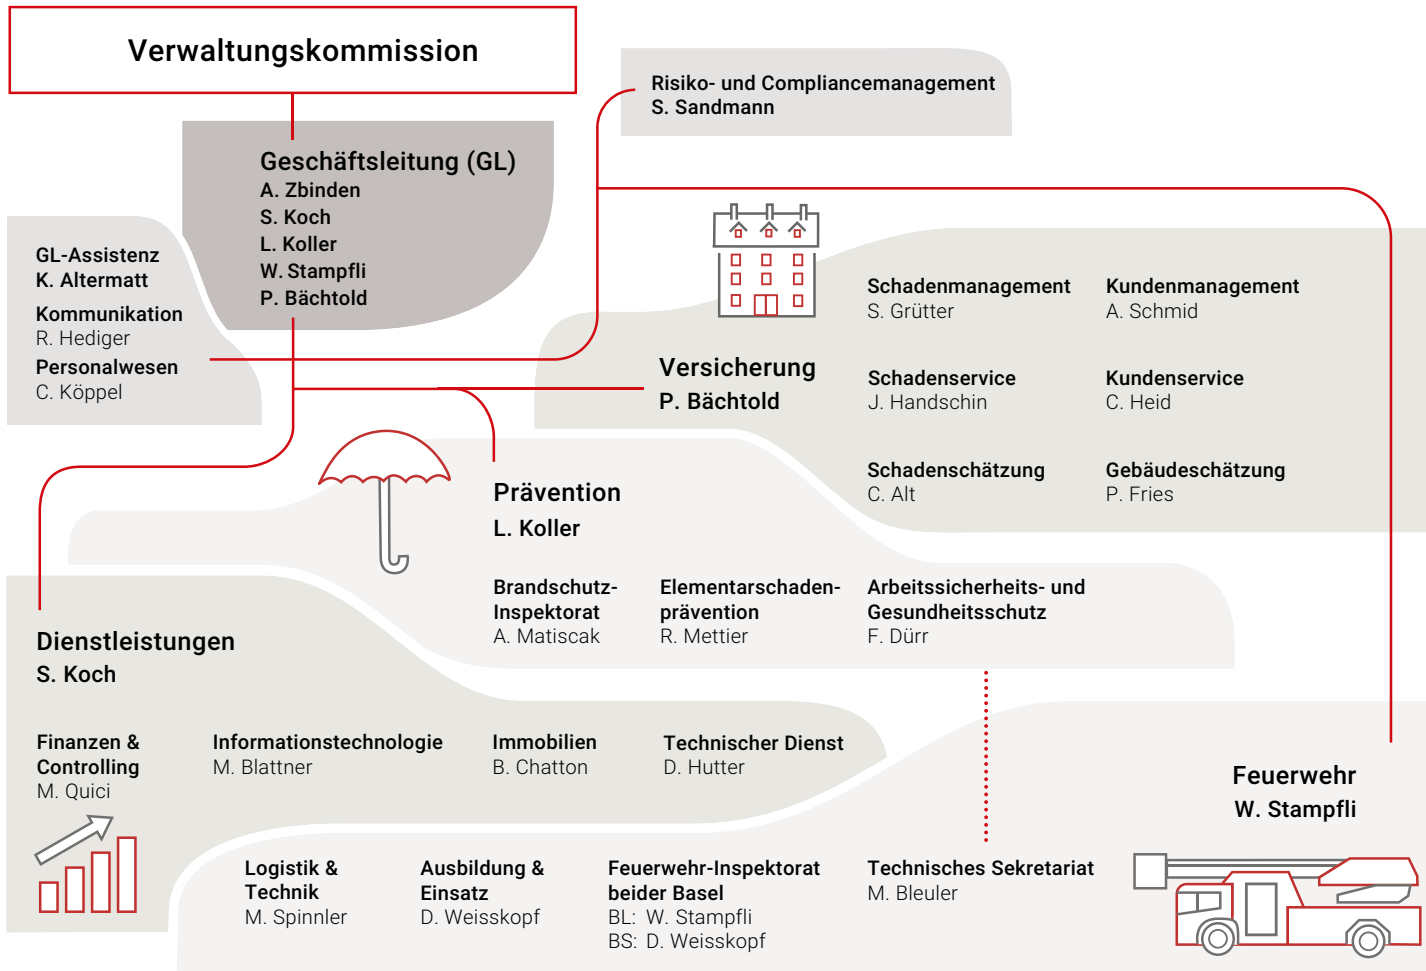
Verwaltungskommission

Risiko- und Compliancemanagement
S. Sandmann

Geschäftsleitung (GL)
A. Zbinden
S. Koch
L. Koller
W. Stampfli
P. Bächtold

GL-Assistenz
K. Altermatt

Kommunikation
R. Hediger

Personalwesen
C. Köppel

Versicherung
P. Bächtold

Schadenmanagement
S. Grütter

Kundenmanagement
A. Schmid

Schadenservice
J. Handschin

Kundenservice
C. Heid

Schadenschätzung
C. Alt

Gebäudeschätzung
P. Fries

Prävention
L. Koller

Brandschutz-Inspektorat
A. Matiscak

Elementarschadenprävention
R. Mettier

Arbeitssicherheits- und Gesundheitsschutz
F. Dürr

Dienstleistungen
S. Koch

Finanzen & Controlling
M. Quici

Informationstechnologie
M. Blattner

Immobilien
B. Chatton

Technischer Dienst
D. Hutter

Feuerwehr
W. Stampfli

Logistik & Technik
M. Spinnler

Ausbildung & Einsatz
D. Weisskopf

Feuerwehr-Inspektorat beider Basel
BL: W. Stampfli
BS: D. Weisskopf

Technisches Sekretariat
M. Bleuler